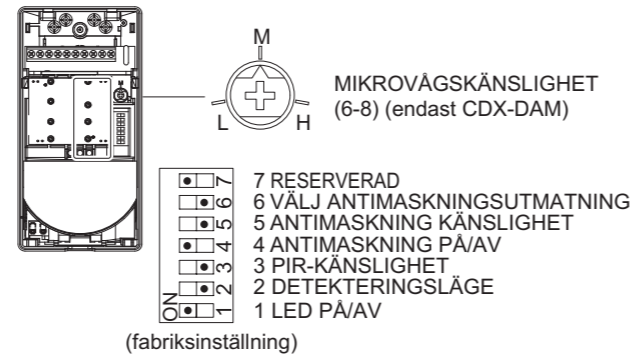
M

L

H

MIKROVÅGSKÄNSLIGHET (6-8) (endast CDX-DAM)

ON

7 RESERVERAD
6 VÄLJ ANTIMASKNINGSUTMATNING
5 ANTIMASKNING KÄNSLIGHET
4 ANTIMASKNING PÅ/AV
3 PIR-KÄNSLIGHET
2 DETEKTERINGSLÄGE
1 LED PÅ/AV

7
6
5
4
3
2
1

(fabriksinställning)